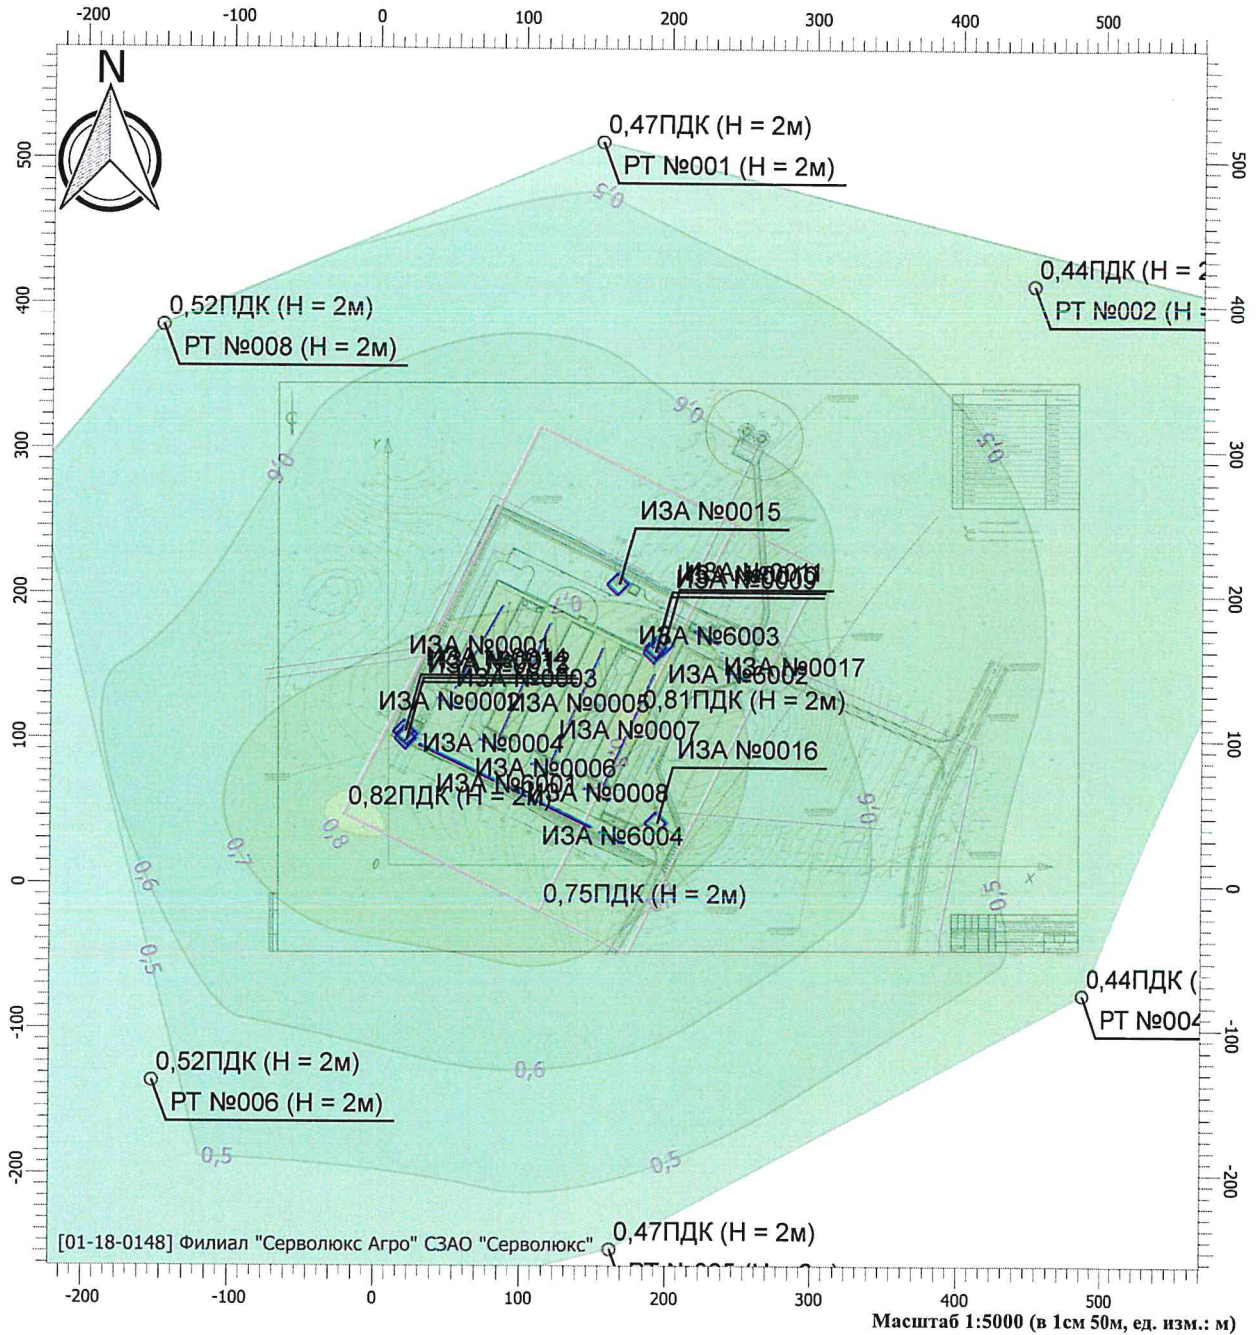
-200 -100 0 100 200 300 400 500

N

500 400 300 200 100 0 -100 -200

0,47ПДК (Н = 2м)
РТ №001 (Н = 2м)

0,44ПДК (Н = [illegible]
РТ №002 (Н = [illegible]

0,52ПДК (Н = 2м)
РТ №008 (Н = 2м)

0,5
0,6
0,6
0,5

ИЗА №0015
ИЗА №0011
ИЗА №0010
ИЗА №0009
ИЗА №6003
ИЗА №0001
ИЗА №0012
ИЗА №0003
ИЗА №6002
ИЗА №0017
ИЗА №0002
ИЗА №0005
0,81ПДК (Н = 2м)
ИЗА №0007
ИЗА №0004
ИЗА №0016
ИЗА №0006
ИЗА №6001
0,82ПДК (Н = 2м)
ИЗА №0008
ИЗА №6004
0,75ПДК (Н = 2м)

0,8
0,7
0,6
0,5
0,6
0,5

0,44ПДК ([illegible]
РТ №00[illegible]

0,52ПДК (Н = 2м)
РТ №006 (Н = 2м)

0,6
0,5
0,5

[01-18-0148] Филиал "Серволюкс Агро" СЗАО "Серволюкс"
0,47ПДК (Н = 2м)
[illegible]

-200 -100 0 100 200 300 400 500
Масштаб 1:5000 (в 1см 50м, ед. изм.: м)